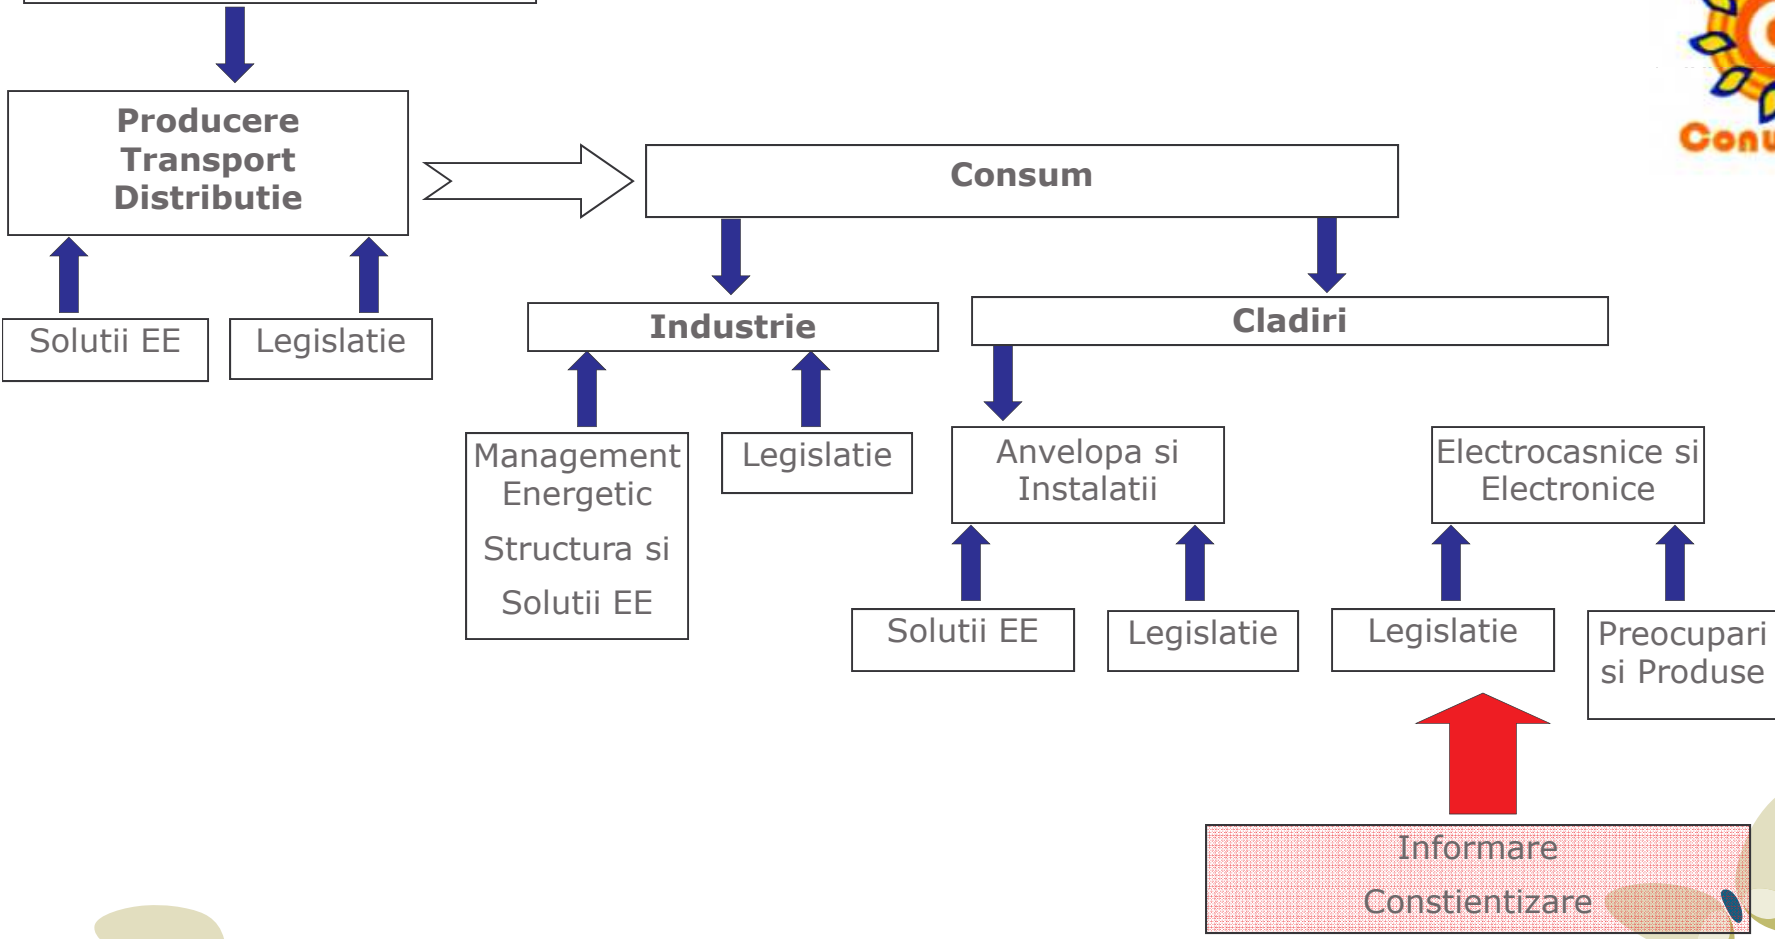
Conu

Producere Transport Distributie

Solutii EE

Legislatie

Consum

Industrie

Cladiri

Management Energetic Structura si Solutii EE

Legislatie

Anvelopa si Instalatii

Electrocasnice si Electronice

Solutii EE

Legislatie

Legislatie

Preocupari si Produse

Informare Constientizare